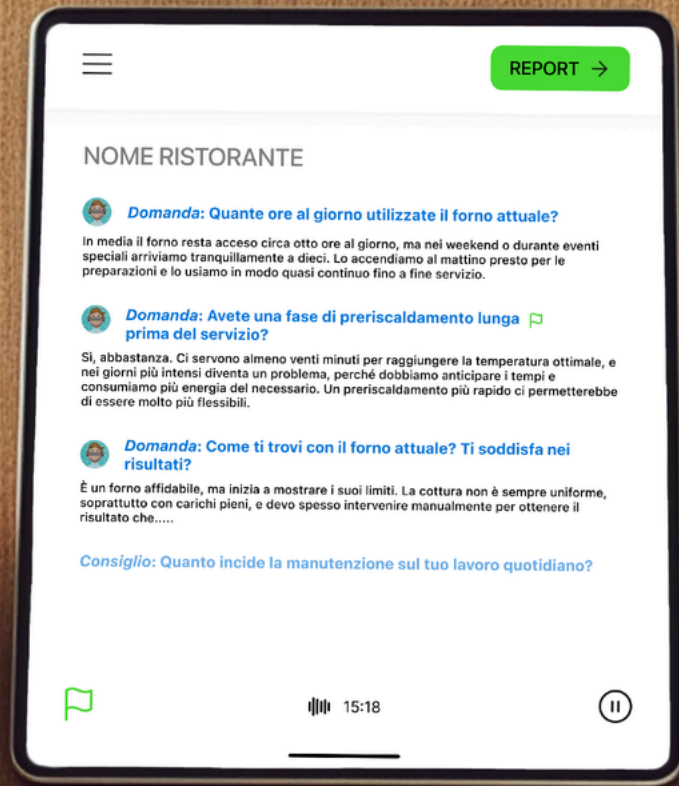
REPORT →

NOME RISTORANTE

*Domanda*: Quante ore al giorno utilizzate il forno attuale?

In media il forno resta acceso circa otto ore al giorno, ma nei weekend o durante eventi speciali arriviamo tranquillamente a dieci. Lo accendiamo al mattino presto per le preparazioni e lo usiamo in modo quasi continuo fino a fine servizio.

*Domanda*: Avete una fase di preriscaldamento lunga prima del servizio?

Sì, abbastanza. Ci servono almeno venti minuti per raggiungere la temperatura ottimale, e nei giorni più intensi diventa un problema, perché dobbiamo anticipare i tempi e consumiamo più energia del necessario. Un preriscaldamento più rapido ci permetterebbe di essere molto più flessibili.

*Domanda*: Come ti trovi con il forno attuale? Ti soddisfa nei risultati?

È un forno affidabile, ma inizia a mostrare i suoi limiti. La cottura non è sempre uniforme, soprattutto con carichi pieni, e devo spesso intervenire manualmente per ottenere il risultato che.....

*Consiglio*: Quanto incide la manutenzione sul tuo lavoro quotidiano?

15:18